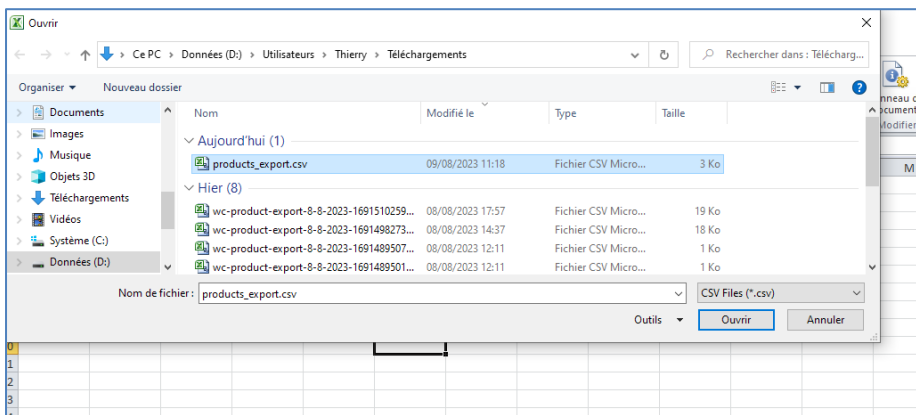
Ouvrir

Ce PC › Données (D:) › Utilisateurs › Thierry › Téléchargements

Rechercher dans : Télécharg...

Organiser ▾ Nouveau dossier

Documents
Images
Musique
Objets 3D
Téléchargements
Vidéos
Système (C:)
Données (D:)

| Nom | Modifié le | Type | Taille |
|---|---|---|---|
| Aujourd'hui (1) | | | |
| products_export.csv | 09/08/2023 11:18 | Fichier CSV Micro... | 3 Ko |
| Hier (8) | | | |
| wc-product-export-8-8-2023-1691510259... | 08/08/2023 17:57 | Fichier CSV Micro... | 19 Ko |
| wc-product-export-8-8-2023-1691498273... | 08/08/2023 14:37 | Fichier CSV Micro... | 18 Ko |
| wc-product-export-8-8-2023-1691489507... | 08/08/2023 12:11 | Fichier CSV Micro... | 1 Ko |
| wc-product-export-8-8-2023-1691489501... | 08/08/2023 12:11 | Fichier CSV Micro... | 1 Ko |

Nom de fichier : products_export.csv

CSV Files (*.csv)

Outils ▾ Ouvrir Annuler

nneau d
ocument
Modifier

M

0
1
2
3